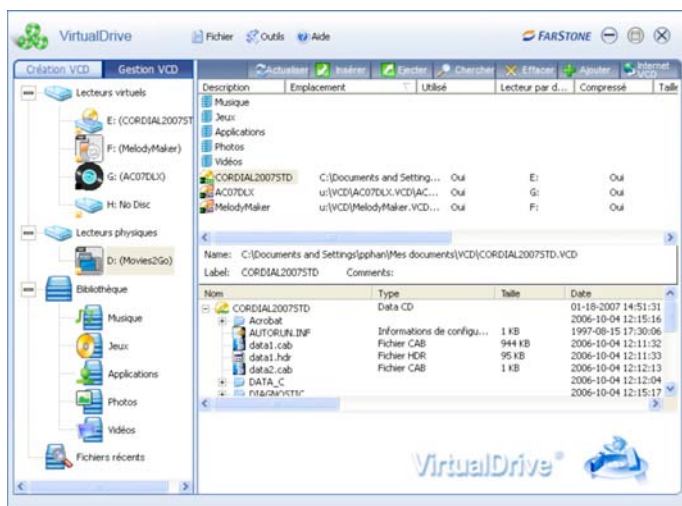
VirtualDrive Fichier Outils Aide FARSTONE

Création VCD Gestion VCD

Lecteurs virtuels
E: (CORDIAL2007ST
F: (MelodyMaker)
G: (AC07DLX)
H: No Disc
Lecteurs physiques
D: (Movies2Go)
Bibliothèque
Musique
Jeux
Applications
Photos
Vidéos
Fichiers récents

Actualiser Insérer Ejecter Chercher Effacer Ajouter Internet VCD

| Description | Emplacement | Utilisé | Lecteur par d... | Compressé | Taille |
|---|---|---|---|---|---|
| Musique | | | | | |
| Jeux | | | | | |
| Applications | | | | | |
| Photos | | | | | |
| Vidéos | | | | | |
| CORDIAL2007STD | C:\Documents and Setting... | Oui | E: | Oui | |
| AC07DLX | u:\VCD\AC07DLX.VCD\AC... | Oui | G: | Oui | |
| MelodyMaker | u:\VCD\MelodyMaker.VCD... | Oui | F: | Oui | |

Name: C:\Documents and Settings\pphan\Mes documents\VCD\CORDIAL2007STD.VCD
Label: CORDIAL2007STD Comments:

| Nom | Type | Taille | Date |
|---|---|---|---|
| CORDIAL2007STD | Data CD | | 01-18-2007 14:51:31 |
| Acrobat | | | 2006-10-04 12:15:16 |
| AUTORUN.INF | Informations de configu... | 1 KB | 1997-08-15 17:30:06 |
| data1.cab | Fichier CAB | 944 KB | 2006-10-04 12:11:32 |
| data1.hdr | Fichier HDR | 95 KB | 2006-10-04 12:11:33 |
| data2.cab | Fichier CAB | 1 KB | 2006-10-04 12:12:13 |
| DATA_C | | | 2006-10-04 12:12:04 |
| DIAGNOSTIC | | | 2006-10-04 12:15:17 |

VirtualDrive®